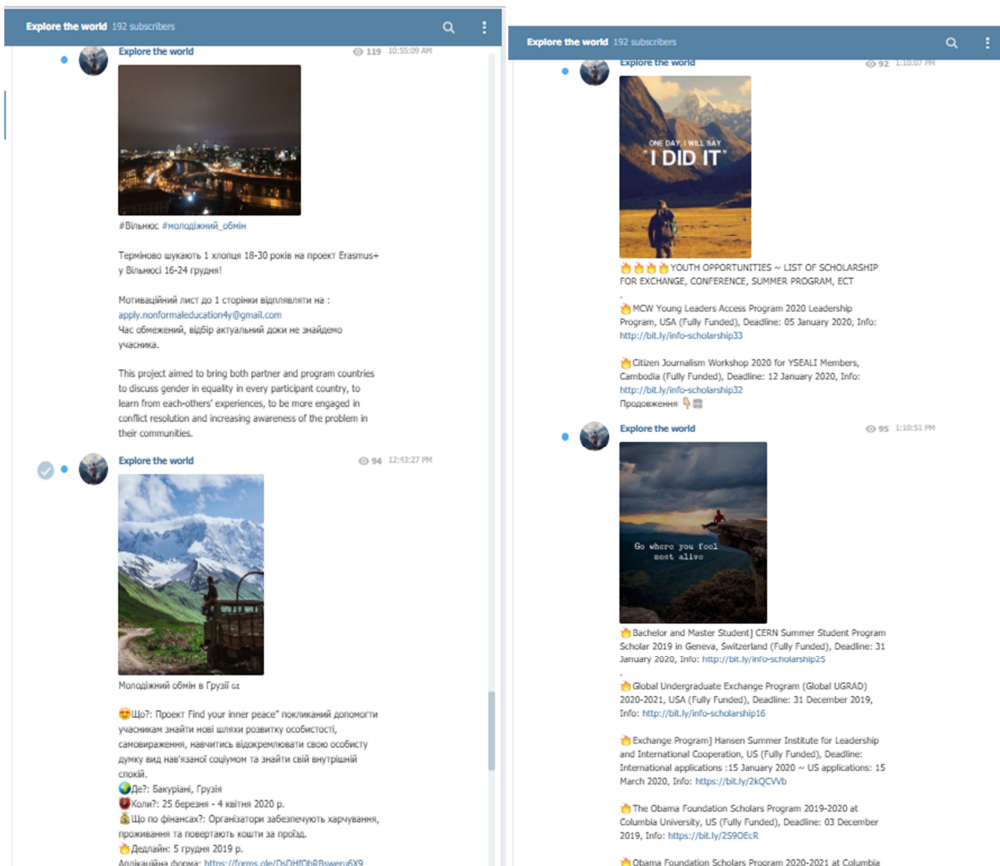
Explore the world 192 subscribers

Explore the world 119 10:55:09 AM

#Вільнюс #молодіжний_обмін

Терміново шукають 1 хлопця 18-30 років на проект Erasmus+ у Вільнюсі 16-24 грудня!

Мотиваційний лист до 1 сторінки відпляляти на : apply.nonformaleducation4y@gmail.com
Час обмежений, відбір актуальний доки не знайдемо учасника.

This project aimed to bring both partner and program countries to discuss gender in equality in every participant country, to learn from each-others' experiences, to be more engaged in conflict resolution and increasing awareness of the problem in their communities.

Explore the world 94 12:43:27 PM

Молодіжний обмін в Грузії

Що?: Проект Find your inner peace" покликаний допомогти учасникам знайти нові шляхи розвитку особистості, самовираження, навчитись відокремлювати свою особисту думку вид нав'язаної соціумом та знайти свій внутрішній спокій.
Де?: Бакуріані, Грузія
Коли?: 25 березня - 4 квітня 2020 р.
Що по фінансах?: Організатори забезпечують харчування, проживання та повертають кошти за проїзд.
Дедлайн: 5 грудня 2019 р.
Аплікаційна форма: https://forms.gle/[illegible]

Explore the world 192 subscribers

Explore the world 92 1:10:07 PM

ONE DAY, I WILL SAY "I DID IT"

YOUTH OPPORTUNITIES ~ LIST OF SCHOLARSHIP FOR EXCHANGE, CONFERENCE, SUMMER PROGRAM, ECT
.
MCW Young Leaders Access Program 2020 Leadership Program, USA (Fully Funded), Deadline: 05 January 2020, Info: http://bit.ly/info-scholarship33

Citizen Journalism Workshop 2020 for YSEALI Members, Cambodia (Fully Funded), Deadline: 12 January 2020, Info: http://bit.ly/info-scholarship32
Продовження

Explore the world 95 1:10:51 PM

Go where you feel most alive

Bachelor and Master Student] CERN Summer Student Program Scholar 2019 in Geneva, Switzerland (Fully Funded), Deadline: 31 January 2020, Info: http://bit.ly/info-scholarship25
.
Global Undergraduate Exchange Program (Global UGRAD) 2020-2021, USA (Fully Funded), Deadline: 31 December 2019, Info: http://bit.ly/info-scholarship16

Exchange Program] Hansen Summer Institute for Leadership and International Cooperation, US (Fully Funded), Deadline: International applications :15 January 2020 ~ US applications: 15 March 2020, Info: https://bit.ly/2kQCVVb

The Obama Foundation Scholars Program 2019-2020 at Columbia University, US (Fully Funded), Deadline: 03 December 2019, Info: https://bit.ly/2S9OEcR

Obama Foundation Scholars Program 2020-2021 at Columbia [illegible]